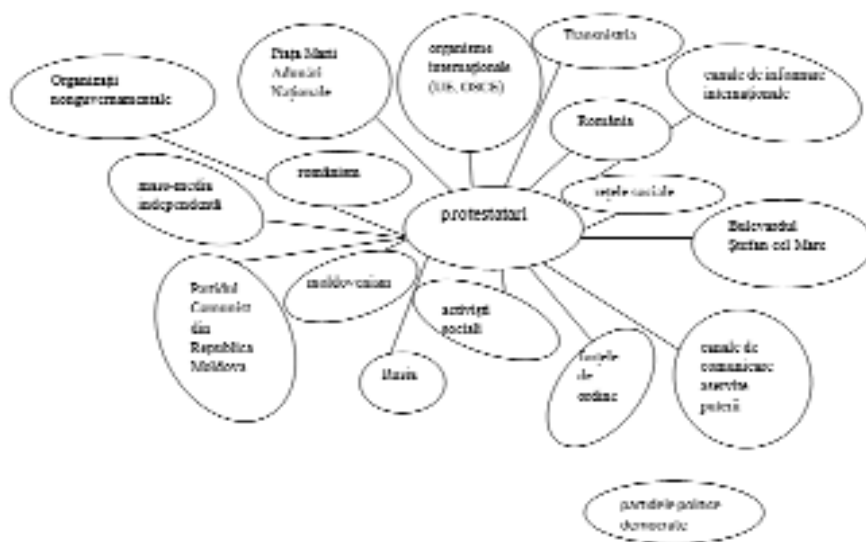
Organizații nonguvernamentale

Piața Marii Adunări Naționale

organisme internaționale (UE, OSCE)

Transnistria

canale de informare internaționale

România

românism

mass-media independentă

protestatari

rețele sociale

Bulevardul Ștefan cel Mare

Partidul Comuniștilor din Republica Moldova

moldovenism

activiști sociali

Rusia

forțele de ordine

canale de comunicare aservite puterii

partidele politice democratice